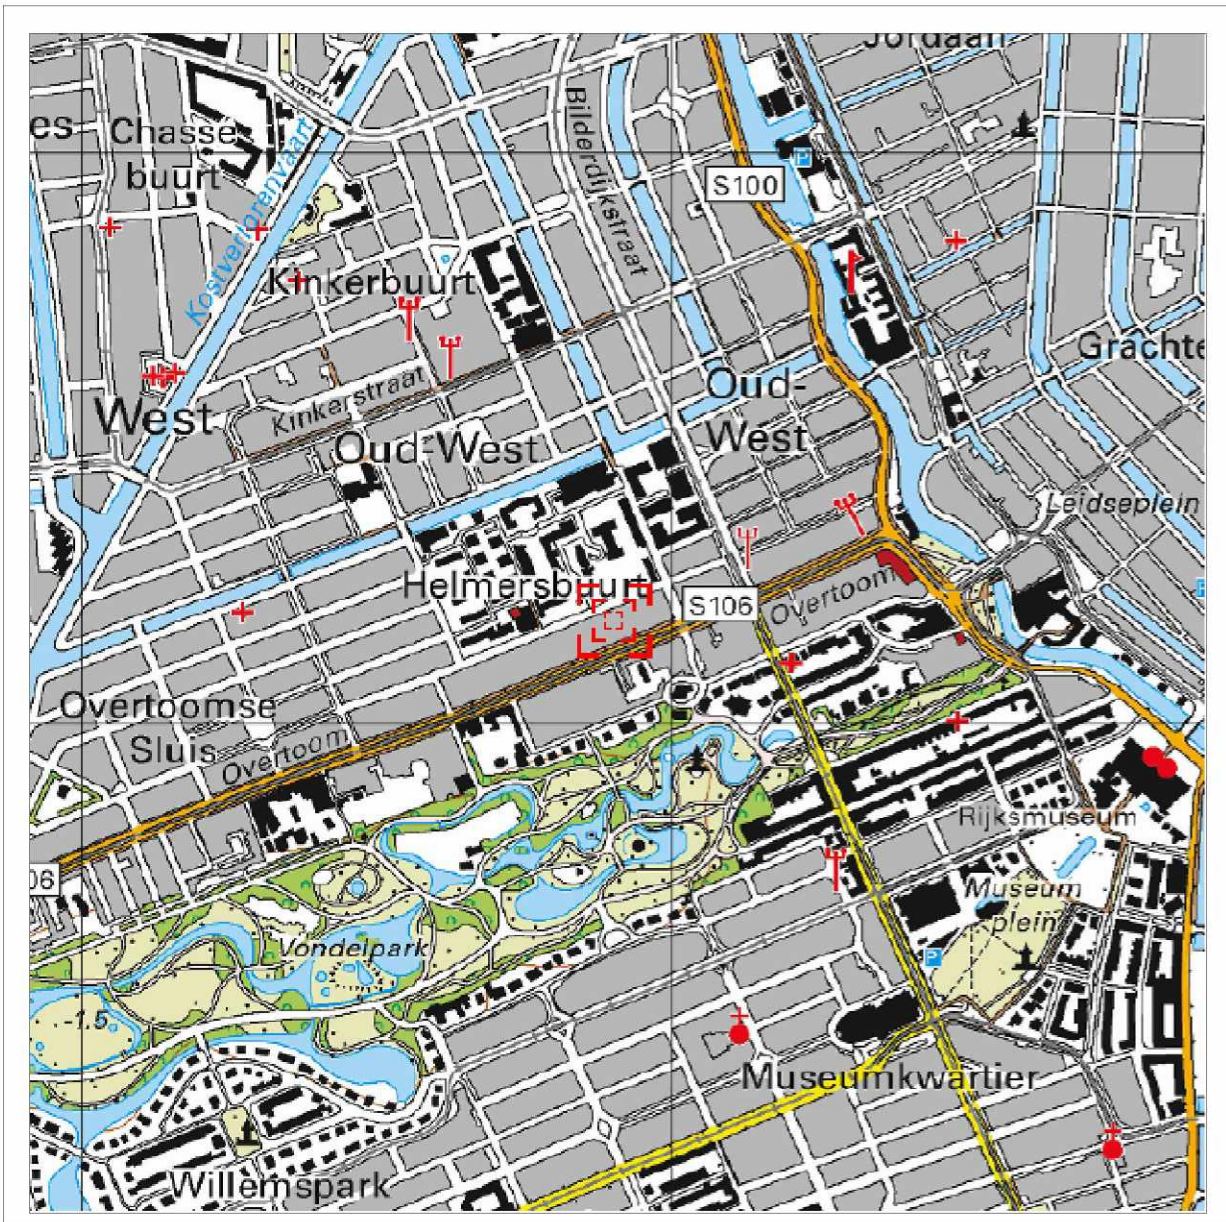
Jordaan
es
Chassé
buurt
Kostverlorenvaart
Bilderdijkstraat
S100
Kinkerbuurt
Grachte
Oud-
West
West
Kinkerstraat
Oud-West
Leidseplein
Helmersbuurt
S106
Overtoom
Overtoomse
Sluis
Overtoom
Rijksmuseum
06
Museum
plein
Vondelpark
-1.5
Museumkwartier
Willemspark